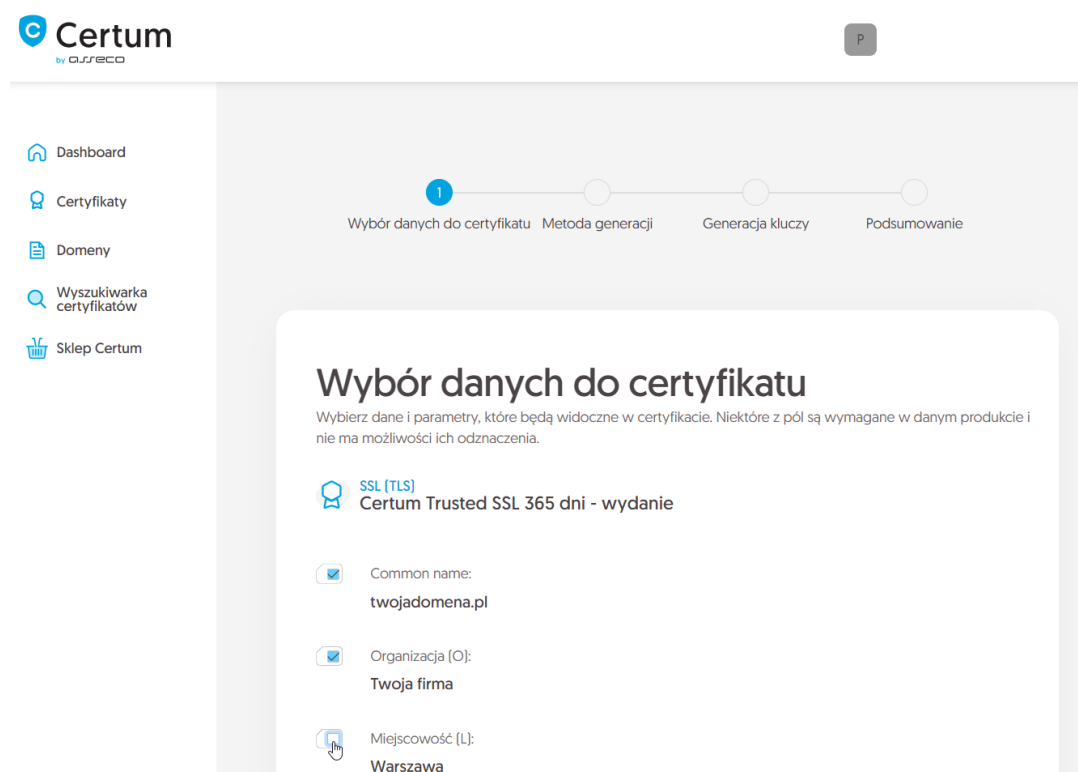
Certum
by asseco

P

Dashboard
Certyfikaty
Domeny
Wyszukiwarka certyfikatów
Sklep Certum

1
Wybór danych do certyfikatu
Metoda generacji
Generacja kluczy
Podsumowanie

Wybór danych do certyfikatu
Wybierz dane i parametry, które będą widoczne w certyfikacie. Niektóre z pól są wymagane w danym produkcie i nie ma możliwości ich odznaczenia.

SSL (TLS)
Certum Trusted SSL 365 dni - wydanie

Common name:
twojadomena.pl

Organizacja (O):
Twoja firma

Miejscowość (L):
Warszawa